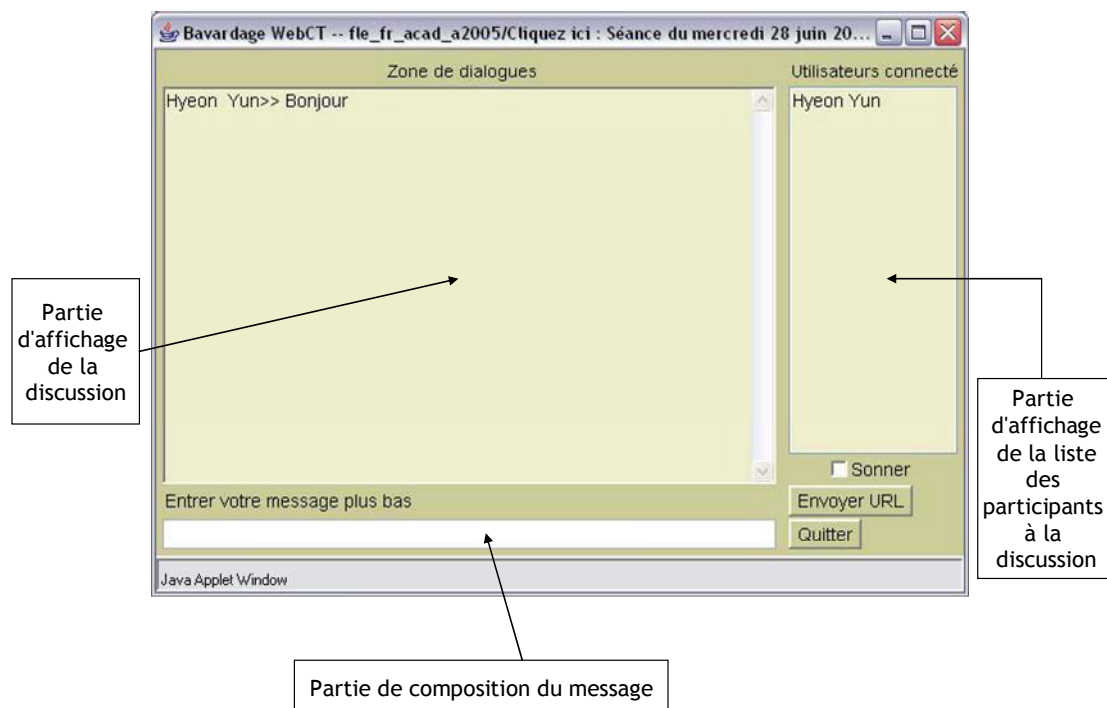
Bavardage WebCT -- fle_fr_acad_a2005/Cliquez ici : Séance du mercredi 28 juin 20...

Zone de dialogues

Utilisateurs connecté

Hyeon Yun>> Bonjour

Hyeon Yun

Partie d'affichage de la discussion

Partie d'affichage de la liste des participants à la discussion

Sonner

Entrer votre message plus bas

Envoyer URL

Quitter

Java Applet Window

Partie de composition du message